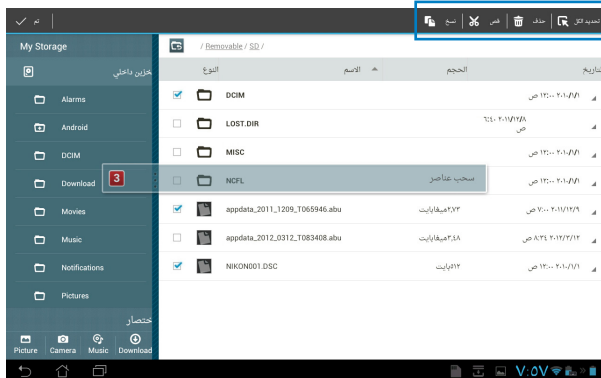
تم | تحديد الكل | حذف | قص | نسخ

My Storage

تخزين داخلي

Alarms

Android

DCIM

Download

Movies

Music

Notifications

Pictures

اختصار

Picture Camera Music Download

/ Removable / SD /

النوع | الاسم | الحجم | تاريخ

DCIM | | ٢٠١٠/١/١ ١٢:٠٠ ص

LOST.DIR | | ٢٠١١/١٢/٨ ٦:٤٠ ص

MISC | | ٢٠١٠/١/١ ١٢:٠٠ ص

3

NCFL | سحب عناصر | ٢٠١٠/١/١ ١٢:٠٠ ص

appdata_2011_1209_T065946.abu | ٢,٧٣ ميغابايت | ٢٠١١/١٢/٩ ٧:٠٠ ص

appdata_2012_0312_T083408.abu | ٣,٤٨ ميغابايت | ٢٠١٢/٣/١٢ ٨:٣٤ ص

NIKON001.DSC | ٥١٢ بايت | ٢٠١٠/١/١ ١٢:٠٠ ص

V:0V